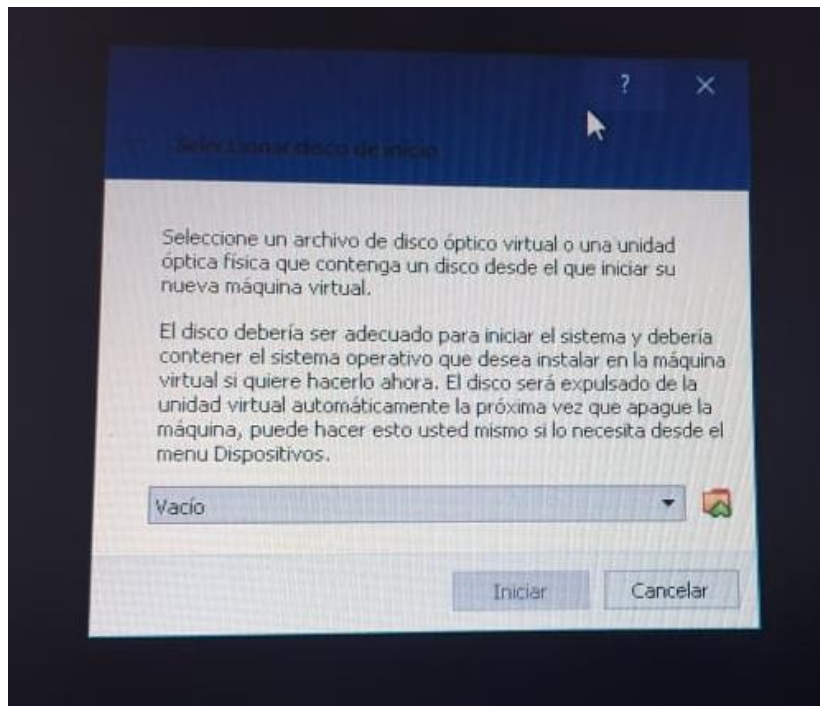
? ×

Seleccionar disco de inicio

Seleccione un archivo de disco óptico virtual o una unidad óptica física que contenga un disco desde el que iniciar su nueva máquina virtual.

El disco debería ser adecuado para iniciar el sistema y debería contener el sistema operativo que desea instalar en la máquina virtual si quiere hacerlo ahora. El disco será expulsado de la unidad virtual automáticamente la próxima vez que apague la máquina, puede hacer esto usted mismo si lo necesita desde el menu Dispositivos.

Vacío

Iniciar Cancelar